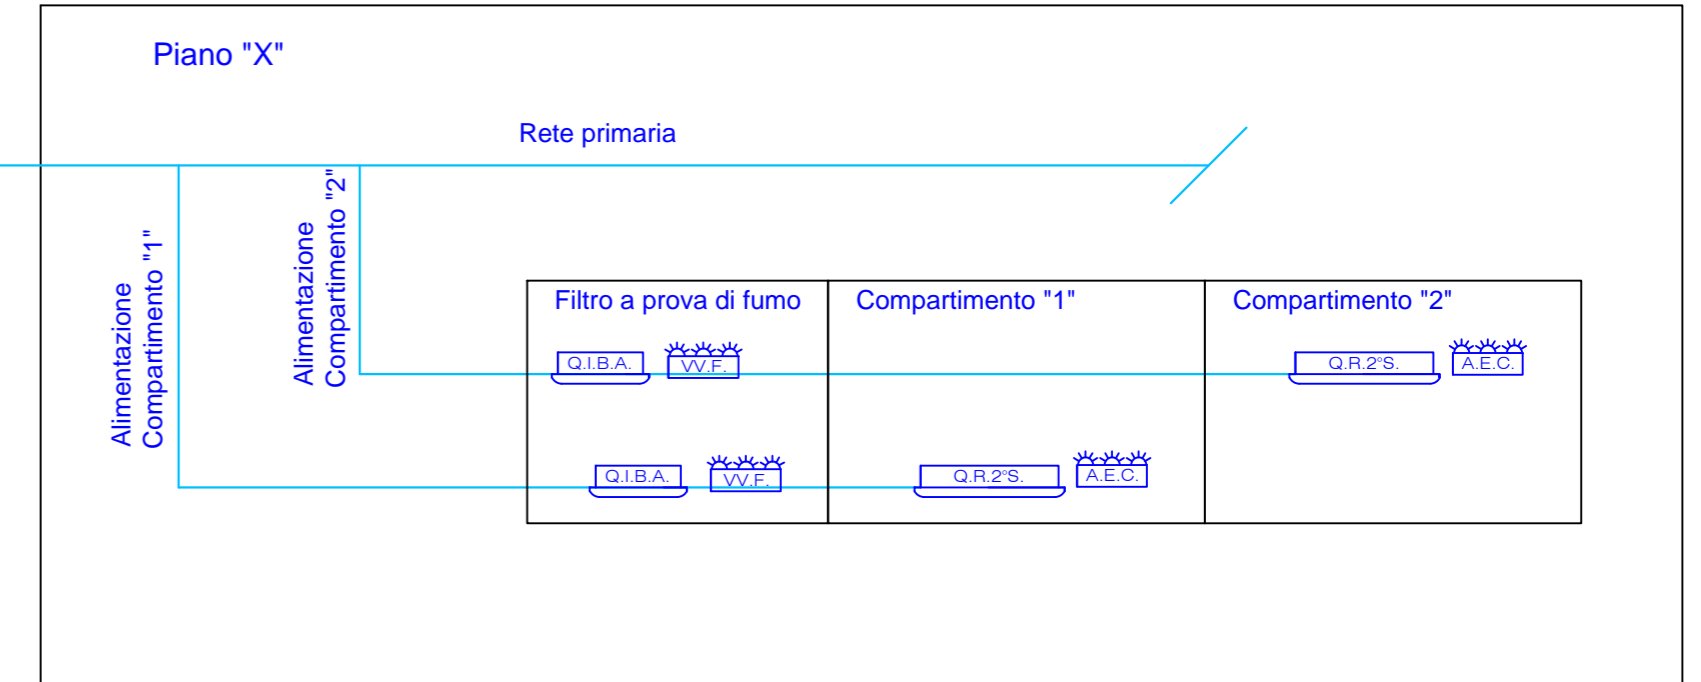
Piano "X"

Rete primaria

Alimentazione Compartimento "1"

Alimentazione Compartimento "2"

Filtro a prova di fumo

Compartimento "1"

Compartimento "2"

Q.I.B.A.

VV.F.

Q.R.2°S.

A.E.C.

Q.I.B.A.

VV.F.

Q.R.2°S.

A.E.C.